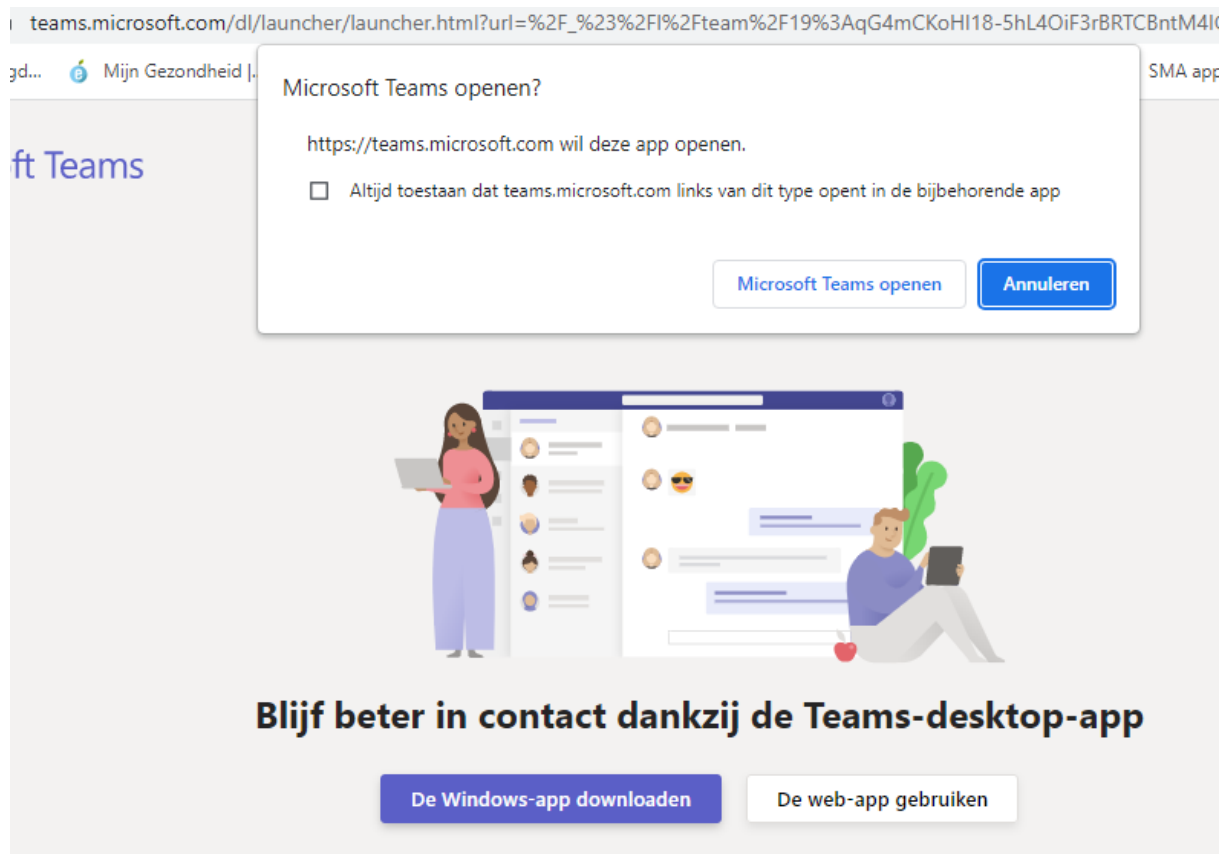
teams.microsoft.com/dl/launcher/launcher.html?url=%2F_%23%2Fl%2Fteam%2F19%3AqG4mCKoHI18-5hL4OiF3rBRTCBntM4l

gd... Mijn Gezondheid |... SMA app

ft Teams

Microsoft Teams openen?

https://teams.microsoft.com wil deze app openen.

Altijd toestaan dat teams.microsoft.com links van dit type opent in de bijbehorende app

Microsoft Teams openen

Annuleren

Blijf beter in contact dankzij de Teams-desktop-app

De Windows-app downloaden

De web-app gebruiken